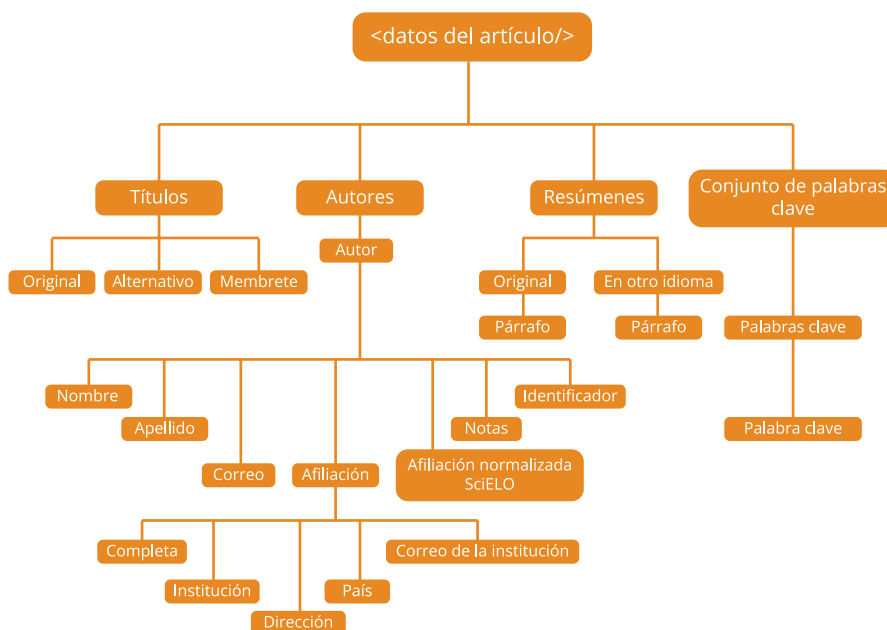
<datos del artículo/>

Títulos

Original

Alternativo

Membrete

Autores

Autor

Nombre

Apellido

Correo

Afiliación

Completa

Institución

Dirección

País

Correo de la institución

Afiliación normalizada SciELO

Notas

Identificador

Resúmenes

Original

Párrafo

En otro idioma

Párrafo

Conjunto de palabras clave

Palabras clave

Palabra clave